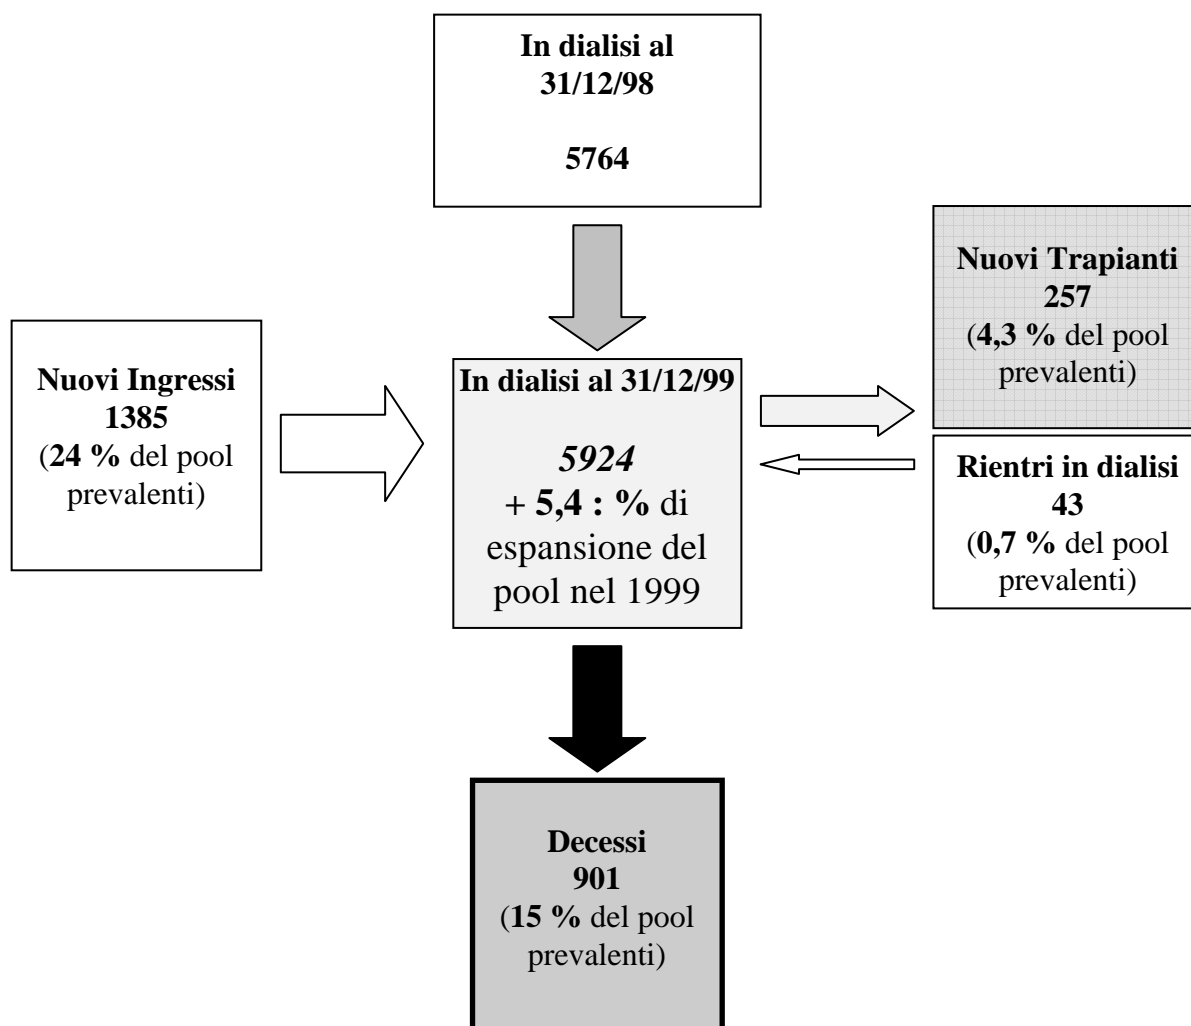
In dialisi al 31/12/98

5764

Nuovi Ingressi 1385 (**24 %** del pool prevalenti)

In dialisi al 31/12/99

*5924*
+ **5,4 : %** di espansione del pool nel 1999

Nuovi Trapianti 257 (**4,3 %** del pool prevalenti)

Rientri in dialisi 43 (**0,7 %** del pool prevalenti)

Decessi 901 (**15 %** del pool prevalenti)